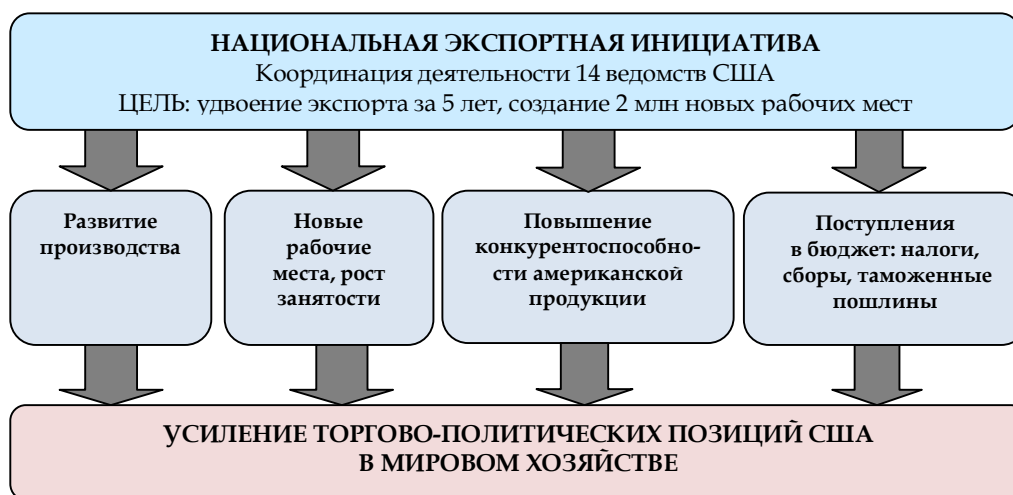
НАЦИОНАЛЬНАЯ ЭКСПОРТНАЯ ИНИЦИАТИВА
Координация деятельности 14 ведомств США
ЦЕЛЬ: удвоение экспорта за 5 лет, создание 2 млн новых рабочих мест

Развитие производства

Новые рабочие места, рост занятости

Повышение конкурентоспособности американской продукции

Поступления в бюджет: налоги, сборы, таможенные пошлины

УСИЛЕНИЕ ТОРГОВО-ПОЛИТИЧЕСКИХ ПОЗИЦИЙ США В МИРОВОМ ХОЗЯЙСТВЕ